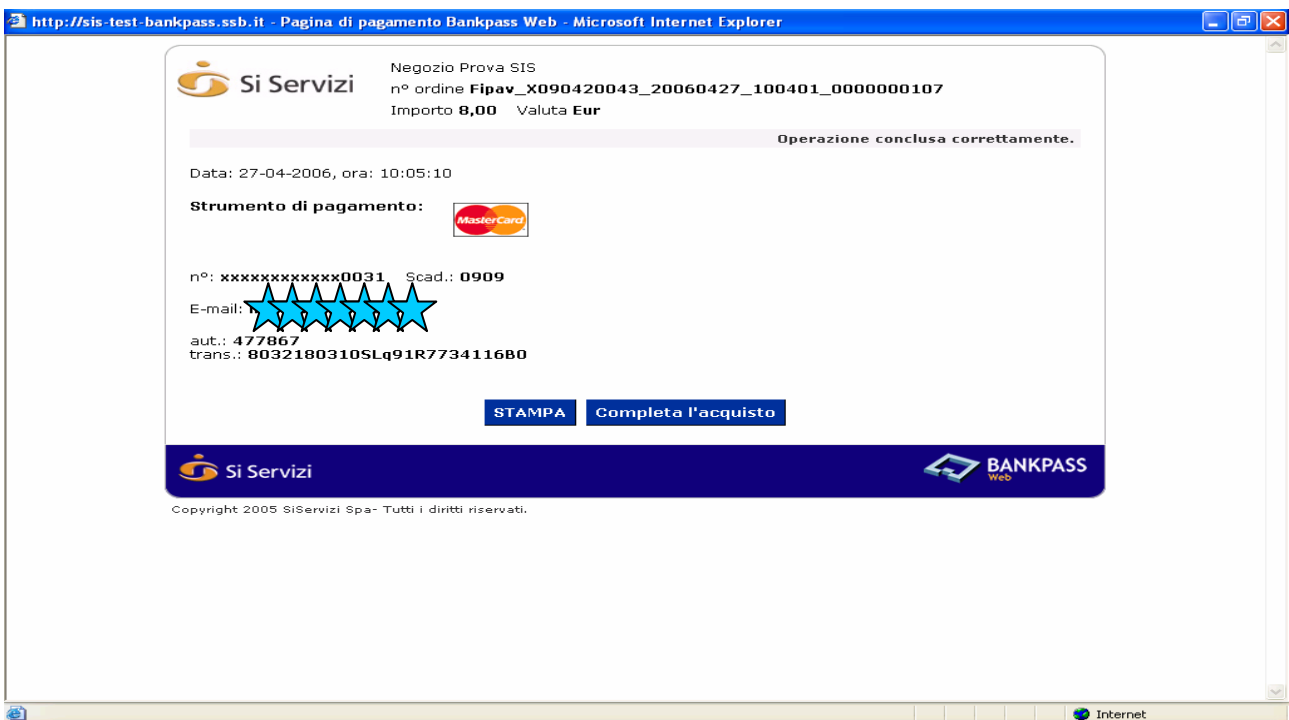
http://sis-test-bankpass.ssb.it - Pagina di pagamento Bankpass Web - Microsoft Internet Explorer

Si Servizi

Negozio Prova SIS
nº ordine Fipav_X090420043_20060427_100401_0000000107
Importo 8,00 Valuta Eur

Operazione conclusa correttamente.

Data: 27-04-2006, ora: 10:05:10

Strumento di pagamento: MasterCard

nº: xxxxxxxxxxxx0031 Scad.: 0909

E-mail: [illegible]

aut.: 477867
trans.: 8032180310SLq91R7734116B0

STAMPA Completa l'acquisto

Si Servizi

BANKPASS Web

Copyright 2005 SiServizi Spa- Tutti i diritti riservati.

Internet